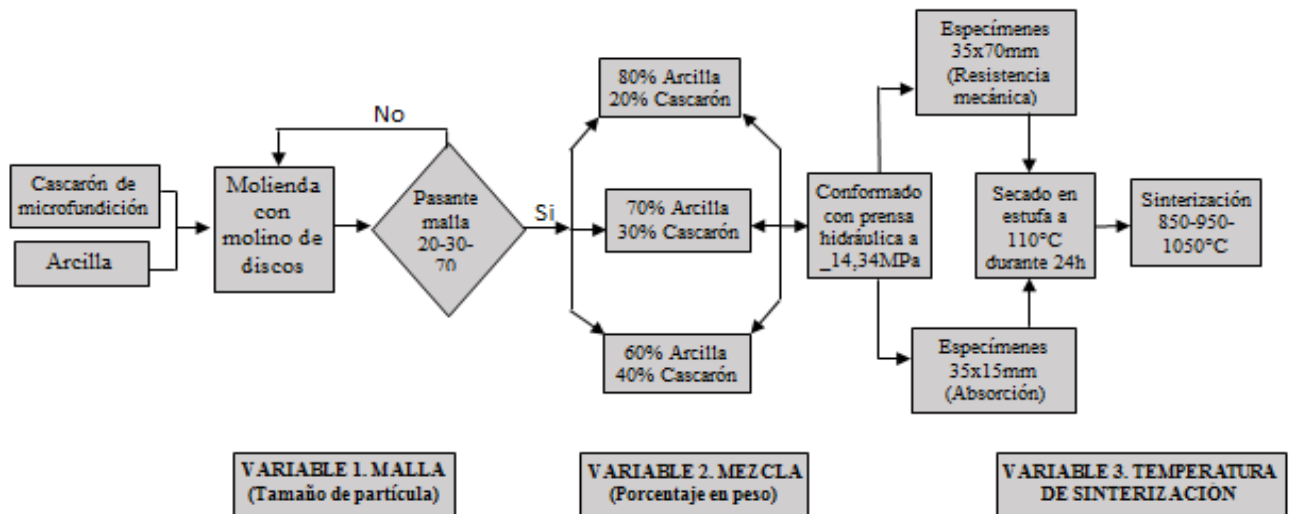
Cascarón de microfundición

Arcilla

Molienda con molino de discos

No

Pasante malla 20-30-70

Si

80% Arcilla
20% Cascarón

70% Arcilla
30% Cascarón

60% Arcilla
40% Cascarón

Conformado con prensa hidráulica a _14,34MPa

Especímenes 35x70mm (Resistencia mecánica)

Especímenes 35x15mm (Absorción)

Secado en estufa a 110°C durante 24h

Sinterización 850-950-1050°C

VARIABLE 1. MALLA
(Tamaño de partícula)

VARIABLE 2. MEZCLA
(Porcentaje en peso)

VARIABLE 3. TEMPERATURA DE SINTERIZACIÓN